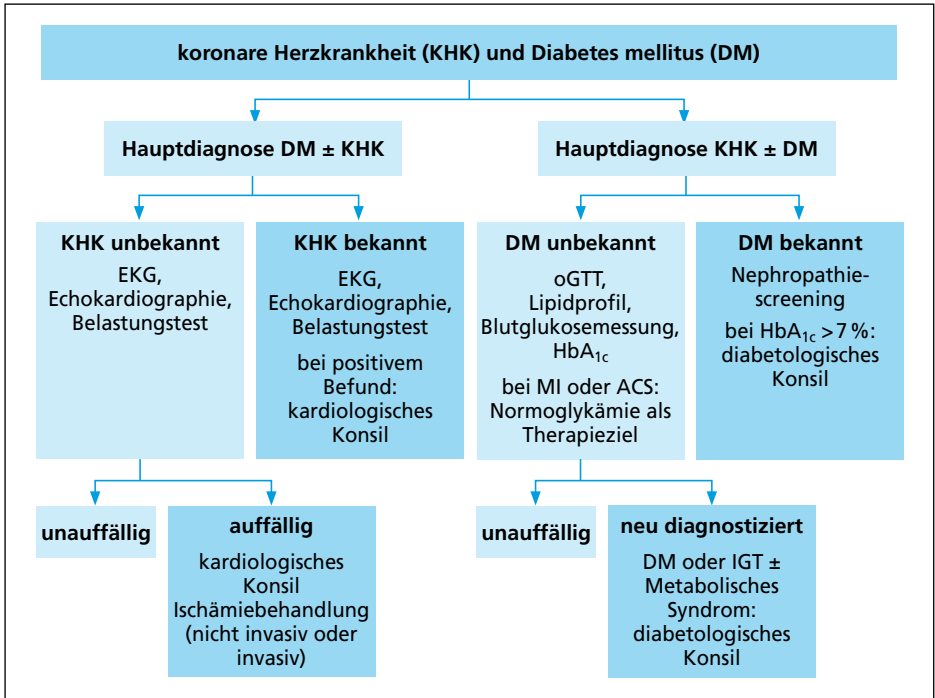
koronare Herzkrankheit (KHK) und Diabetes mellitus (DM)

Hauptdiagnose DM ± KHK

Hauptdiagnose KHK ± DM

KHK unbekannt
EKG, Echokardiographie, Belastungstest

KHK bekannt
EKG, Echokardiographie, Belastungstest
bei positivem Befund: kardiologisches Konsil

DM unbekannt
oGTT, Lipidprofil, Blutglukosemessung, $HbA_{1c}$
bei MI oder ACS: Normoglykämie als Therapieziel

DM bekannt
Nephropathiescreening
bei $HbA_{1c} > 7\,\%$: diabetologisches Konsil

unauffällig

auffällig
kardiologisches Konsil
Ischämiebehandlung (nicht invasiv oder invasiv)

unauffällig

neu diagnostiziert
DM oder IGT ± Metabolisches Syndrom: diabetologisches Konsil